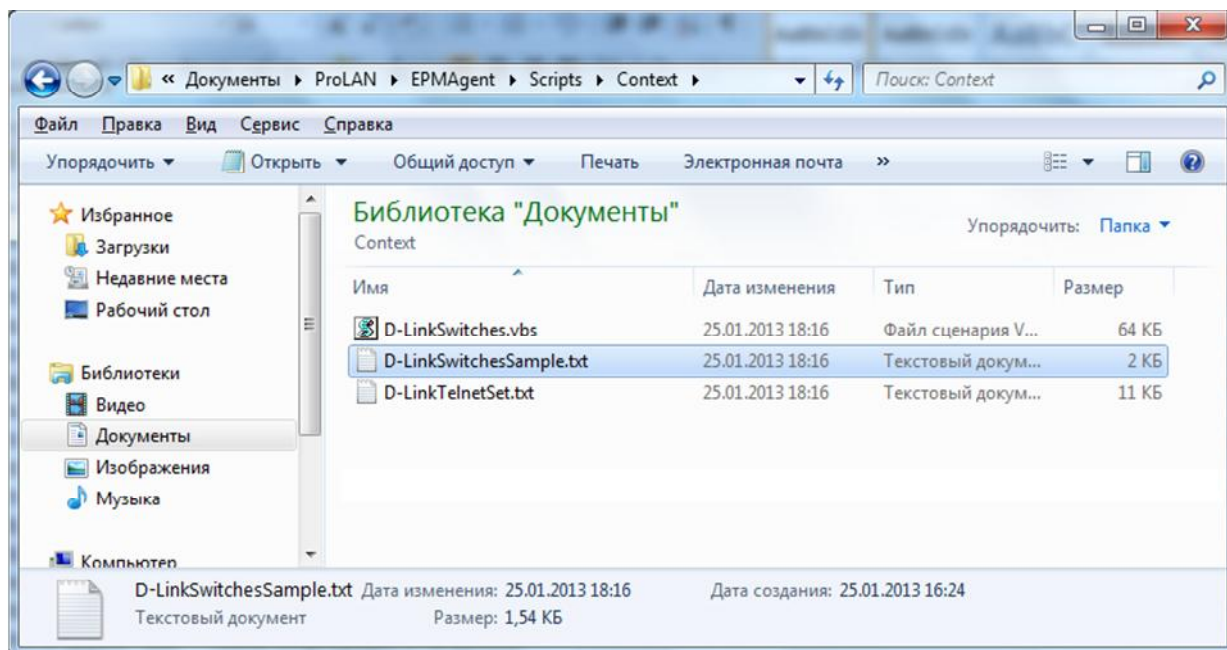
« Документы ▸ ProLAN ▸ EPMAgent ▸ Scripts ▸ Context ▸

Поиск: Context

Файл Правка Вид Сервис Справка

Упорядочить ▾ Открыть ▾ Общий доступ ▾ Печать Электронная почта »

Избранное
Загрузки
Недавние места
Рабочий стол

Библиотеки
Видео
Документы
Изображения
Музыка

Компьютер

Библиотека "Документы"
Context

Упорядочить: Папка ▾

| Имя | Дата изменения | Тип | Размер |
|---|---|---|---|
| D-LinkSwitches.vbs | 25.01.2013 18:16 | Файл сценария V... | 64 КБ |
| D-LinkSwitchesSample.txt | 25.01.2013 18:16 | Текстовый докум... | 2 КБ |
| D-LinkTelnetSet.txt | 25.01.2013 18:16 | Текстовый докум... | 11 КБ |

D-LinkSwitchesSample.txt Дата изменения: 25.01.2013 18:16 Дата создания: 25.01.2013 16:24
Текстовый документ Размер: 1,54 КБ